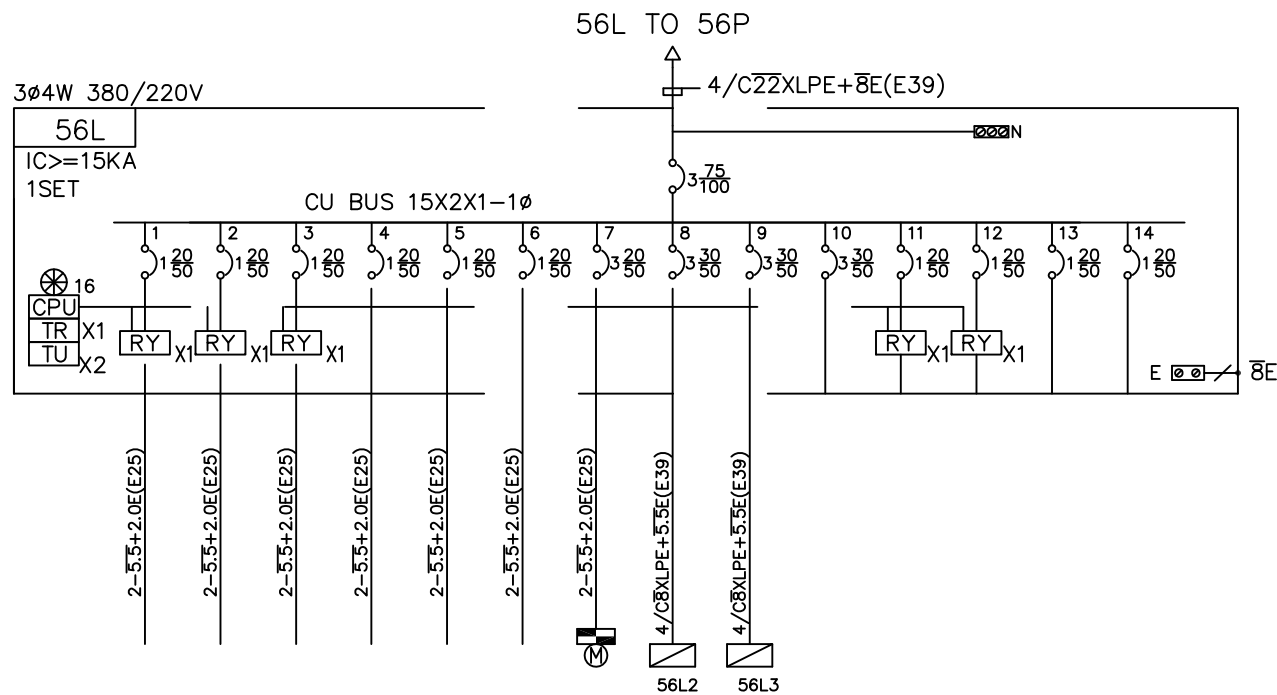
56L TO 56P

$4/C\overline{22}XLPE+\overline{8}E(E39)$

3ø4W 380/220V

56L

IC>=15KA

1SET

N

$3\frac{75}{100}$

CU BUS 15X2X1-1ø

1 $1\frac{20}{50}$
2 $1\frac{20}{50}$
3 $1\frac{20}{50}$
4 $1\frac{20}{50}$
5 $1\frac{20}{50}$
6 $1\frac{20}{50}$
7 $3\frac{20}{50}$
8 $3\frac{30}{50}$
9 $3\frac{30}{50}$
10 $3\frac{30}{50}$
11 $1\frac{20}{50}$
12 $1\frac{20}{50}$
13 $1\frac{20}{50}$
14 $1\frac{20}{50}$

16

CPU

TR X1

TU X2

RY X1
RY X1
RY X1

RY X1
RY X1

E $\overline{8}E$

$2-\overline{5.5}+2.0E(E25)$
$2-\overline{5.5}+2.0E(E25)$
$2-\overline{5.5}+2.0E(E25)$
$2-\overline{5.5}+2.0E(E25)$
$2-\overline{5.5}+2.0E(E25)$
$2-\overline{5.5}+2.0E(E25)$
$2-\overline{5.5}+2.0E(E25)$
$4/C\overline{8}XLPE+\overline{5.5}E(E39)$
$4/C\overline{8}XLPE+\overline{5.5}E(E39)$

M

56L2

56L3